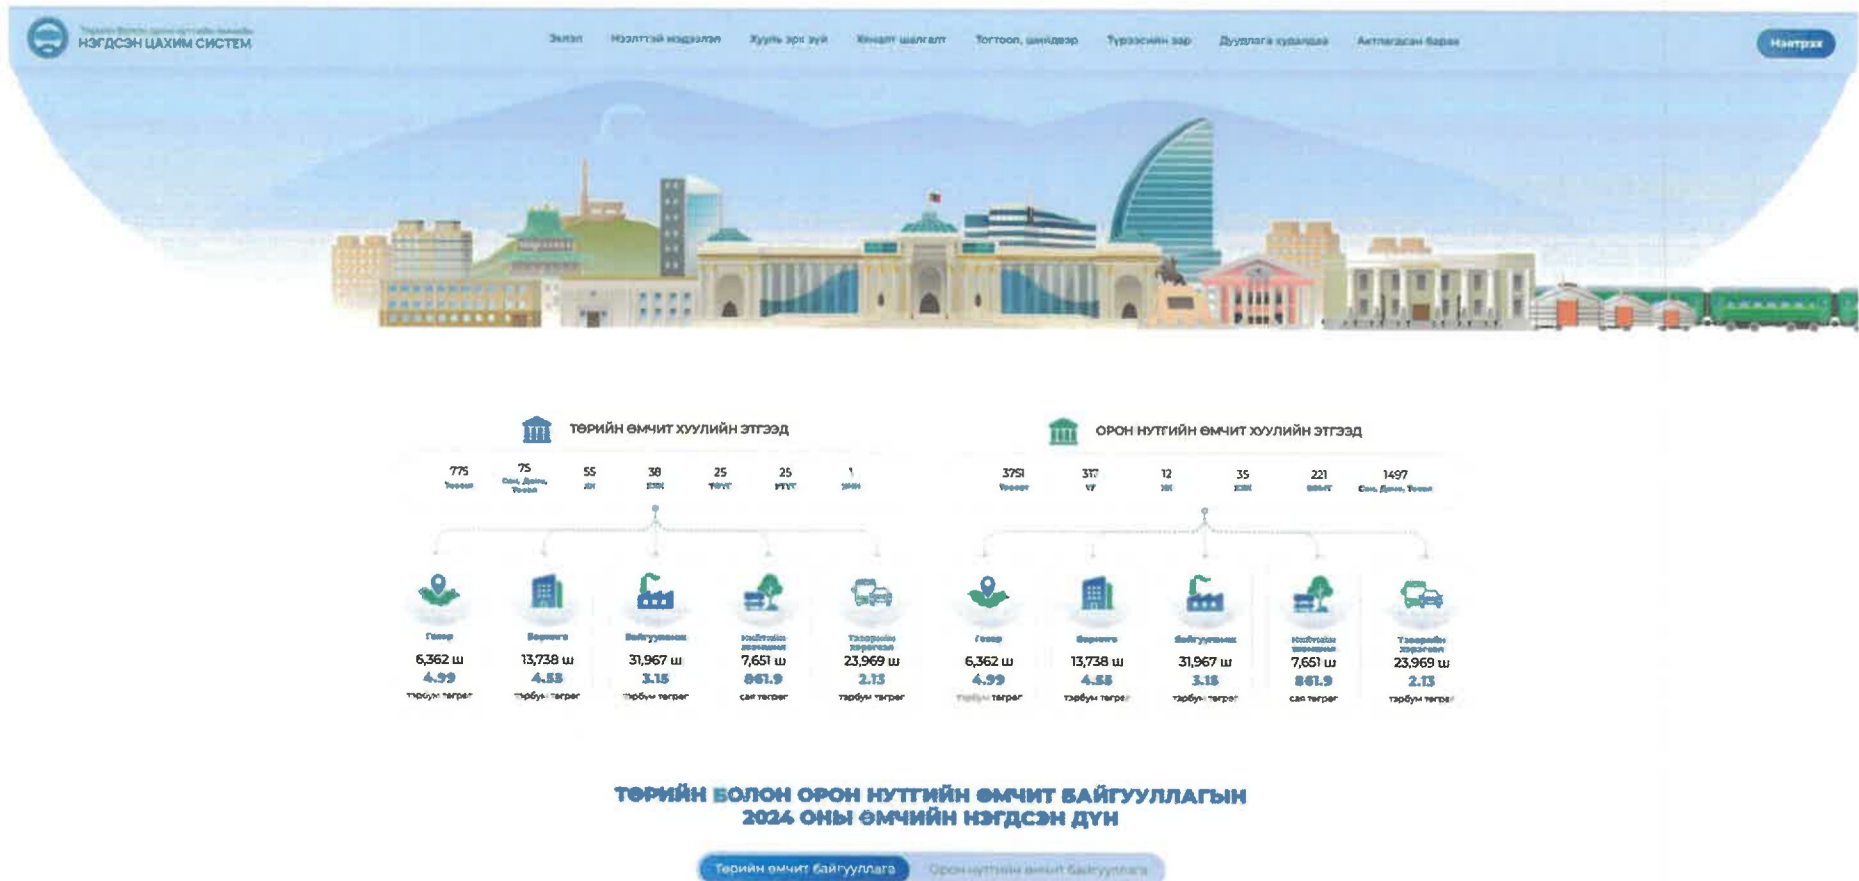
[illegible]
НЭГДСЭН ЦАХИМ СИСТЕМ

Эхлэл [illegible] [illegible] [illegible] Тогтоол, шийдвэр Тураасийн зар Дуудлага худалдаа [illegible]

Нэвтрэх

ТӨРИЙН ӨМЧИТ ХУУЛИЙН ЭТГЭЭД

| 775 | 75 | 55 | 38 | 25 | 25 | 1 |
|---|---|---|---|---|---|---|
| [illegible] | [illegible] | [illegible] | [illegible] | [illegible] | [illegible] | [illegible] |

Газар
6,362 ш
4.99
тэрбум төгрөг

Барилга
13,738 ш
4.55
тэрбум төгрөг

Байгууламж
31,967 ш
3.15
тэрбум төгрөг

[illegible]
7,651 ш
861.9
сая төгрөг

Тээврийн хэрэгсэл
23,969 ш
2.13
тэрбум төгрөг

ОРОН НУТГИЙН ӨМЧИТ ХУУЛИЙН ЭТГЭЭД

| 3751 | 317 | 12 | 35 | 221 | 1497 |
|---|---|---|---|---|---|
| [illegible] | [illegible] | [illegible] | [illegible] | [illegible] | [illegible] |

Газар
6,362 ш
4.99
тэрбум төгрөг

Барилга
13,738 ш
4.55
тэрбум төгрөг

Байгууламж
31,967 ш
3.15
тэрбум төгрөг

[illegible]
7,651 ш
861.9
сая төгрөг

Тээврийн хэрэгсэл
23,969 ш
2.13
тэрбум төгрөг

ТӨРИЙН БОЛОН ОРОН НУТГИЙН ӨМЧИТ БАЙГУУЛЛАГЫН 2024 ОНЫ ӨМЧИЙН НЭГДСЭН ДҮН

Төрийн өмчит байгууллага
Орон нутгийн өмчит байгууллага